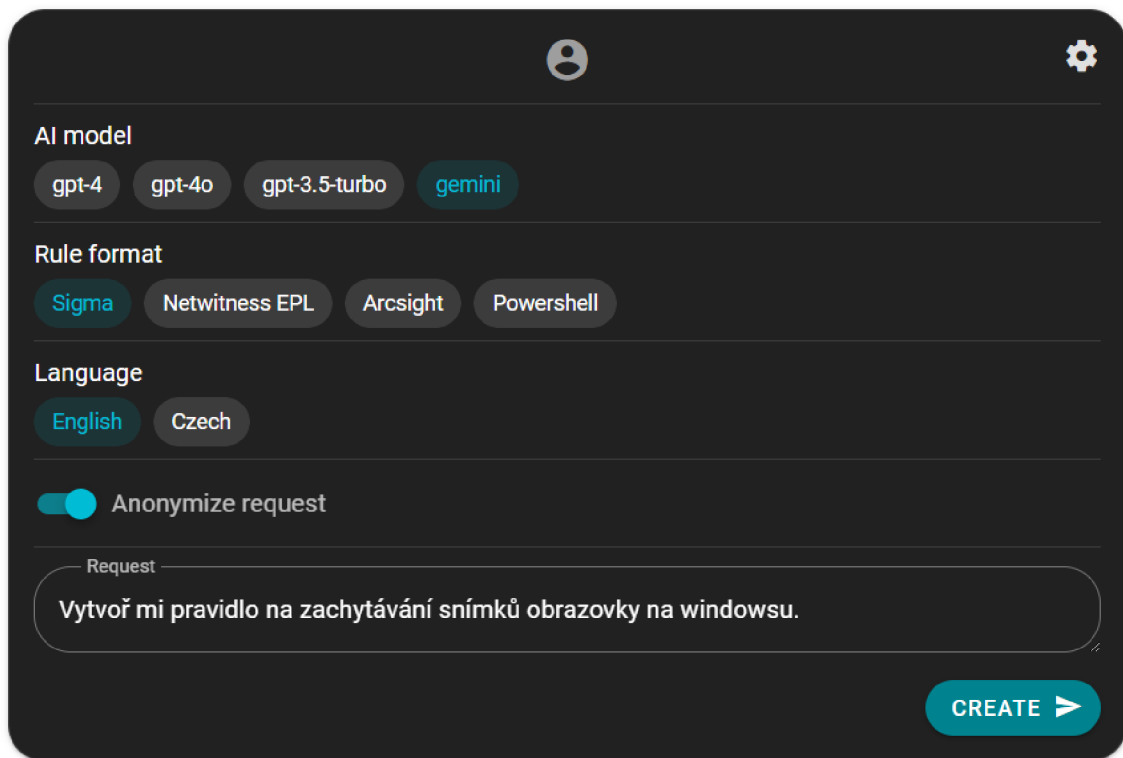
AI model

gpt-4 gpt-4o gpt-3.5-turbo gemini

Rule format

Sigma Netwitness EPL Arcsight Powershell

Language

English Czech

Anonymize request

Request

Vytvoř mi pravidlo na zachytávání snímků obrazovky na windowsu.

CREATE